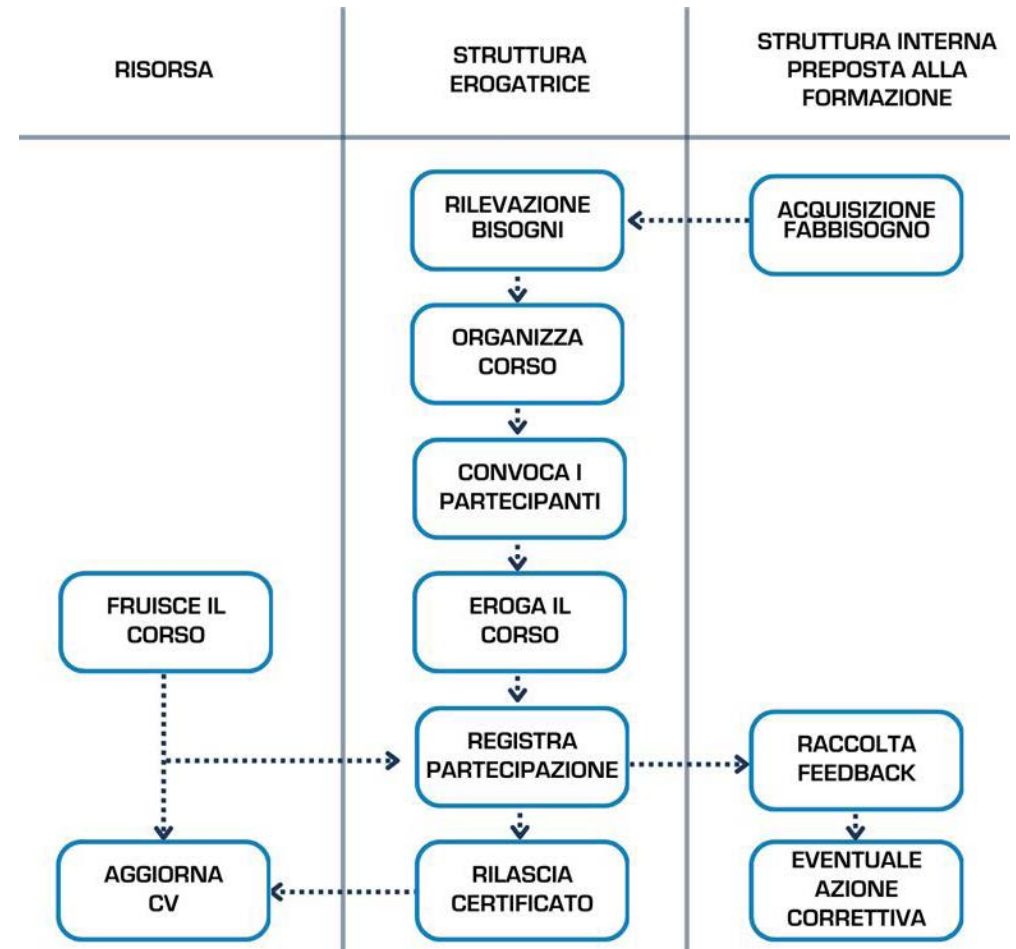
RISORSA

STRUTTURA EROGATRICE

STRUTTURA INTERNA PREPOSTA ALLA FORMAZIONE

RILEVAZIONE BISOGNI

ACQUISIZIONE FABBISOGNO

ORGANIZZA CORSO

CONVOCA I PARTECIPANTI

FRUISCE IL CORSO

EROGA IL CORSO

REGISTRA PARTECIPAZIONE

RACCOLTA FEEDBACK

AGGIORNA CV

RILASCIA CERTIFICATO

EVENTUALE AZIONE CORRETTIVA